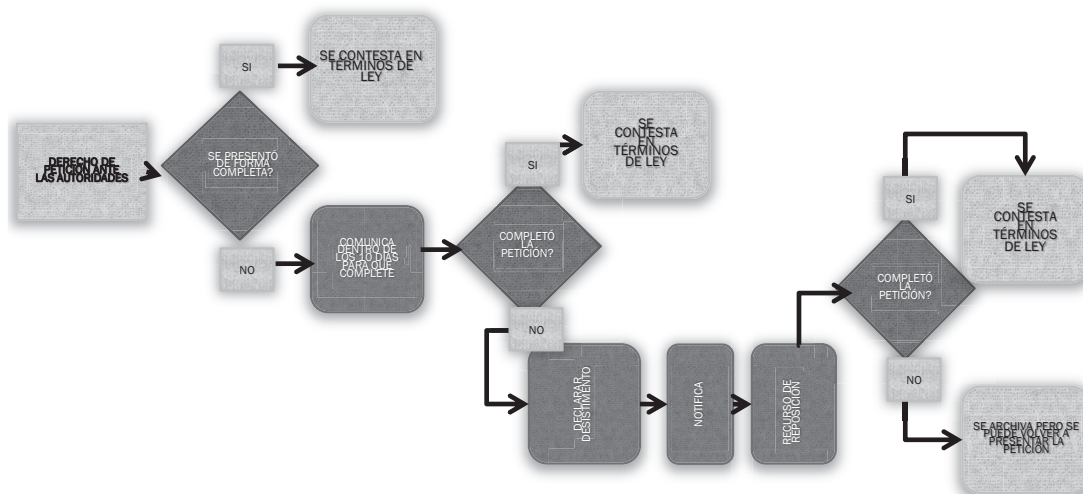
DERECHO DE PETICIÓN ANTE LAS AUTORIDADES

SE PRESENTÓ DE FORMA COMPLETA?

SI

SE CONTESTA EN TERMINOS DE LEY

NO

COMUNICA DENTRO DE LOS 10 DIAS PARA QUE COMPLETE

COMPLETÓ LA PETICIÓN?

SI

SE CONTESTA EN TÉRMINOS DE LEY

NO

DECLARAR DESISTIMIENTO

NOTIFICA

RECURSO DE REPOSICIÓN

COMPLETÓ LA PETICIÓN?

SI

SE CONTESTA EN TÉRMINOS DE LEY

NO

SE ARCHIVA PERO SE PUEDE VOLVER A PRESENTAR LA PETICIÓN